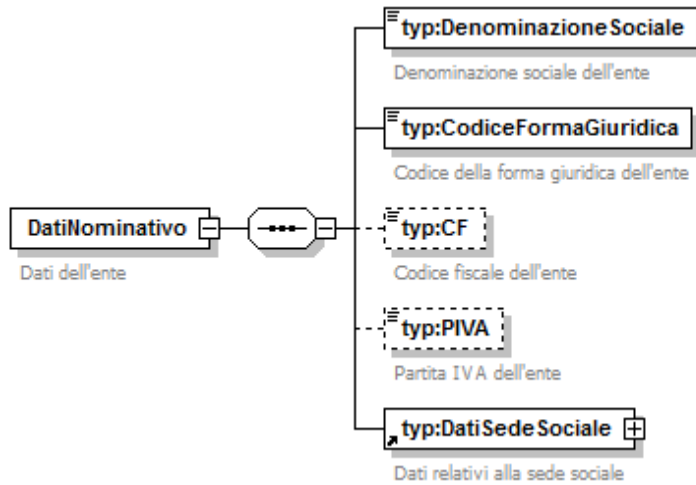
DatiNominativo

Dati dell'ente

typ:DenominazioneSociale

Denominazione sociale dell'ente

typ:CodiceFormaGiuridica

Codice della forma giuridica dell'ente

typ:CF

Codice fiscale dell'ente

typ:PIVA

Partita IVA dell'ente

typ:DatiSedeSociale

Dati relativi alla sede sociale